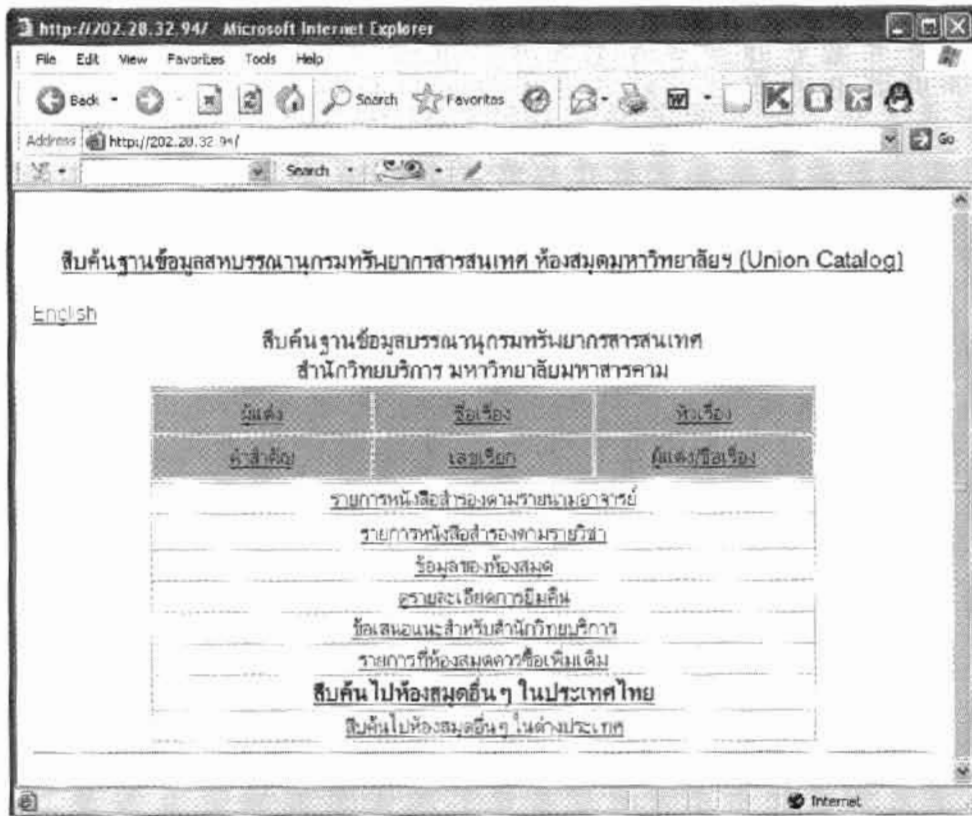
http://202.28.32.94/ Microsoft Internet Explorer

File Edit View Favorites Tools Help

Back Search Favorites

Address http://202.28.32.94/ Go

Search

สืบค้นฐานข้อมูลสหบรรณานุกรมทรัพยากรสารสนเทศ ห้องสมุดมหาวิทยาลัยฯ (Union Catalog)

English

สืบค้นฐานข้อมูลบรรณานุกรมทรัพยากรสารสนเทศ
สำนักวิทยบริการ มหาวิทยาลัยมหาสารคาม

| ผู้แต่ง | ชื่อเรื่อง | หัวเรื่อง |
|---|---|---|
| คำสำคัญ | เลขเรียก | ผู้แต่ง/ชื่อเรื่อง |

รายการหนังสือสำรองตามรายนามอาจารย์

รายการหนังสือสำรองตามรายวิชา

ข้อมูลของห้องสมุด

ดูรายละเอียดการยืมคืน

ข้อเสนอแนะสำหรับสำนักวิทยบริการ

รายการที่ห้องสมุดควรซื้อเพิ่มเติม

สืบค้นไปห้องสมุดอื่นๆ ในประเทศไทย

สืบค้นไปห้องสมุดอื่นๆ ในต่างประเทศ

Internet